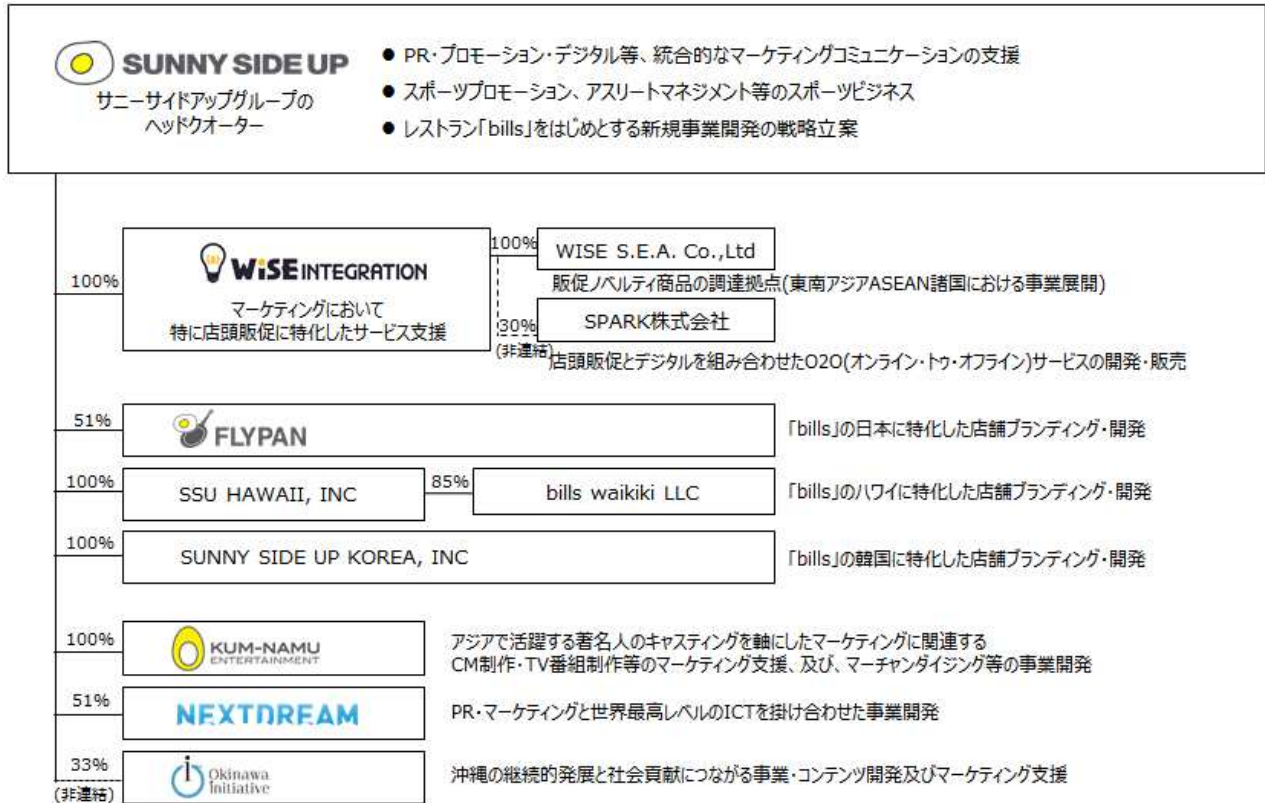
SUNNY SIDE UP
サニーサイドアップグループの
ヘッドクオーター

● PR・プロモーション・デジタル等、統合的なマーケティングコミュニケーションの支援
● スポーツプロモーション、アスリートマネジメント等のスポーツビジネス
● レストラン「bills」をはじめとする新規事業開発の戦略立案

100%
WISE INTEGRATION
マーケティングにおいて
特に店頭販促に特化したサービス支援

100%
WISE S.E.A. Co.,Ltd
販促ノベルティ商品の調達拠点(東南アジアASEAN諸国における事業展開)

30%
(非連結)
SPARK株式会社
店頭販促とデジタルを組み合わせたO2O(オンライン・トゥ・オフライン)サービスの開発・販売

51%
FLYPAN
「bills」の日本に特化した店舗ブランディング・開発

100%
SSU HAWAII, INC
85%
bills waikiki LLC
「bills」のハワイに特化した店舗ブランディング・開発

100%
SUNNY SIDE UP KOREA, INC
「bills」の韓国に特化した店舗ブランディング・開発

100%
KUM-NAMU ENTERTAINMENT
アジアで活躍する著名人のキャスティングを軸にしたマーケティングに関連する
CM制作・TV番組制作等のマーケティング支援、及び、マーチャンダイジング等の事業開発

51%
NEXTDREAM
PR・マーケティングと世界最高レベルのICTを掛け合わせた事業開発

33%
(非連結)
Okinawa Initiative
沖縄の継続的発展と社会貢献につながる事業・コンテンツ開発及びマーケティング支援